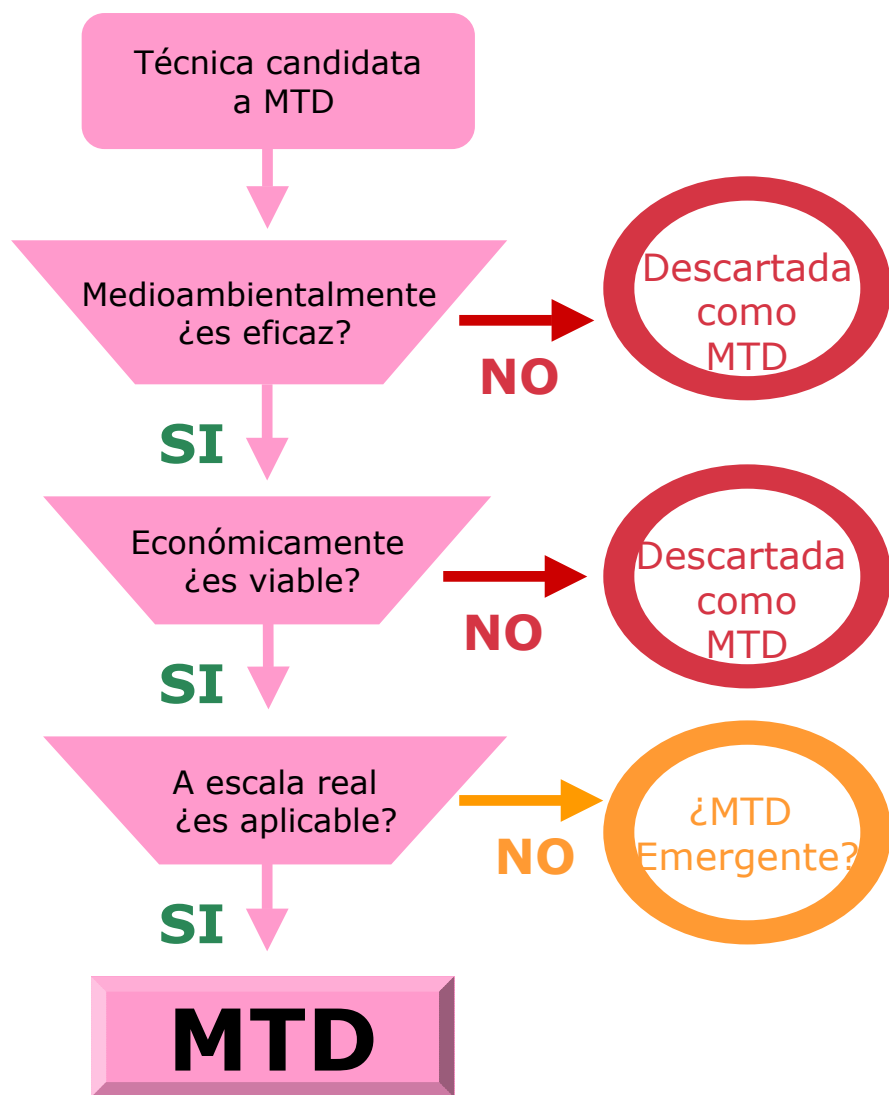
Técnica candidata a MTD

Medioambientalmente ¿es eficaz?

NO

Descartada como MTD

SI

Económicamente ¿es viable?

NO

Descartada como MTD

SI

A escala real ¿es aplicable?

NO

¿MTD Emergente?

SI

MTD